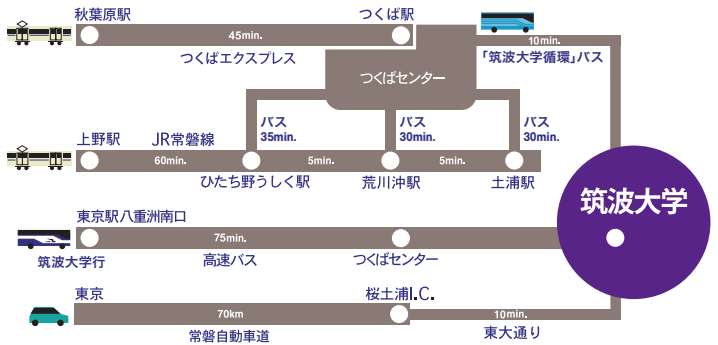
秋葉原駅

45min.

つくば駅

つくばエクスプレス

10min.

「筑波大学循環」バス

つくばセンター

バス
35min.

バス
30min.

バス
30min.

上野駅

JR常磐線

60min.

5min.

5min.

ひたち野うしく駅

荒川沖駅

土浦駅

筑波大学

東京駅八重洲南口

75min.

筑波大学行

高速バス

つくばセンター

東京

70km

桜土浦I.C.

10min.

常磐自動車道

東大通り